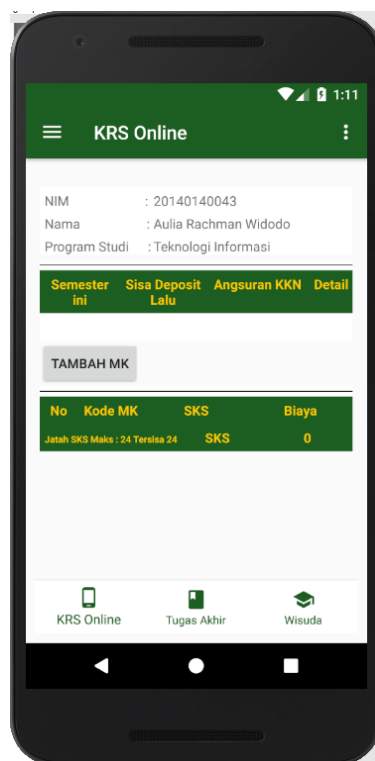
1:11

KRS Online

NIM : 20140140043
Nama : Aulia Rachman Widodo
Program Studi : Teknologi Informasi

| Semester ini | Sisa Deposit Lalu | Angsuran KKN | Detail |
|---|---|---|---|

TAMBAH MK

| No | Kode MK | SKS | Biaya |
|---|---|---|---|
| Jatah SKS Maks : 24 Tersisa 24 | | SKS | 0 |

KRS Online
Tugas Akhir
Wisuda